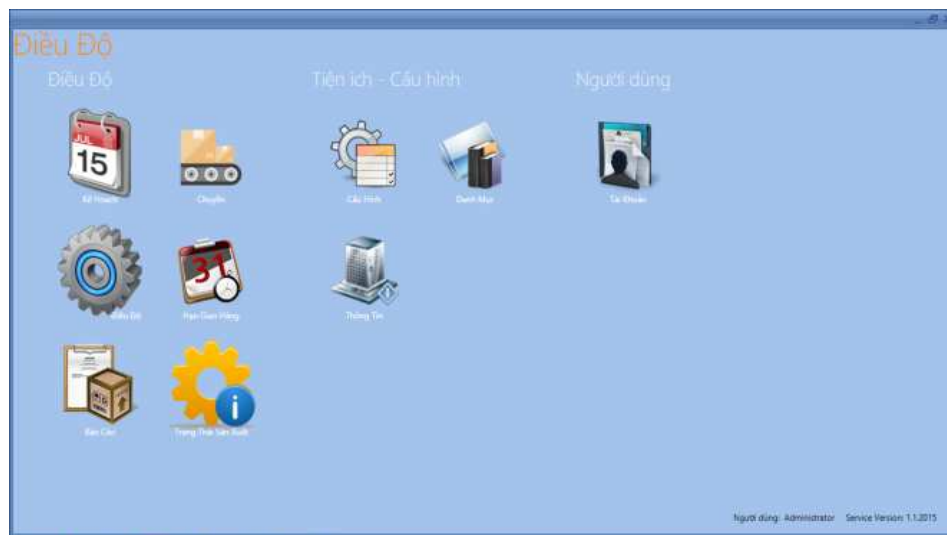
Điều Độ

Điều Độ

Kế Hoạch

Chuyền

Điều Độ

Hạn Giao Hàng

Báo Cáo

Trạng Thái Sản Xuất

Tiện ích - Cấu hình

Cấu Hình

Danh Mục

Thông Tin

Người dùng

Tài Khoản

Người dùng: Administrator Service Version: 1.1.2015